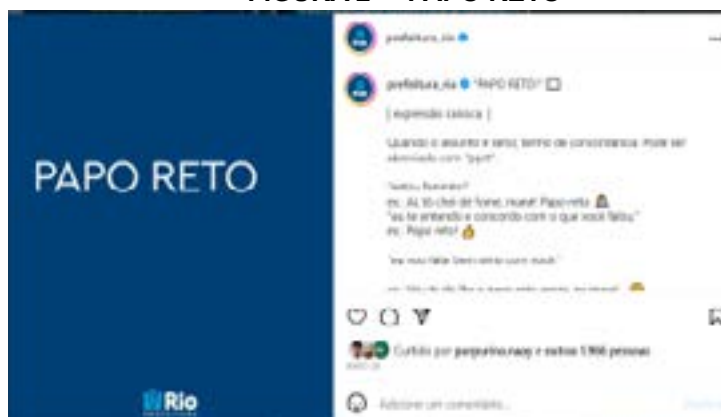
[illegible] PAPO RETO

PAPO RETO

Rio

prefeitura_rio

prefeitura_rio "PAPO RETO"

[ expressão carioca ]

Quando o assunto é sério, termo de concordância. Pode ser abreviado com "pprt".

"Isso mesmo!"
ex.: Aí, tô chei de fome, mano! Papo reto
"eu te entendo e concordo com o que você falou."
ex.: Papo reto!

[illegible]

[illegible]

Curtido por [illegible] e outras 1.966 pessoas

Adicione um comentário...